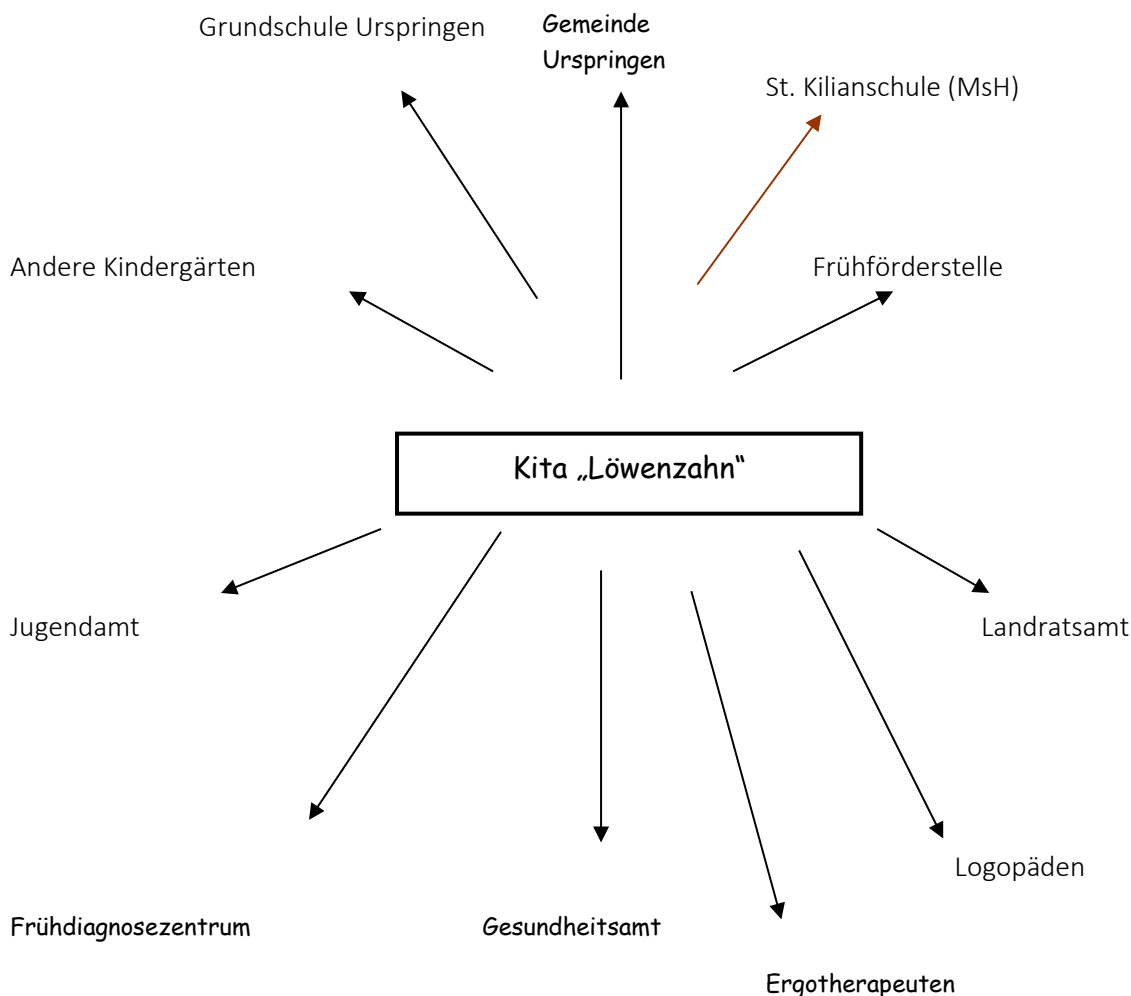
Grundschule Urspringen

Gemeinde Urspringen

St. Kilianschule (MsH)

Andere Kindergärten

Frühförderstelle

Kita „Löwenzahn"

Jugendamt

Landratsamt

Logopäden

Frühdiagnosezentrum

Gesundheitsamt

Ergotherapeuten